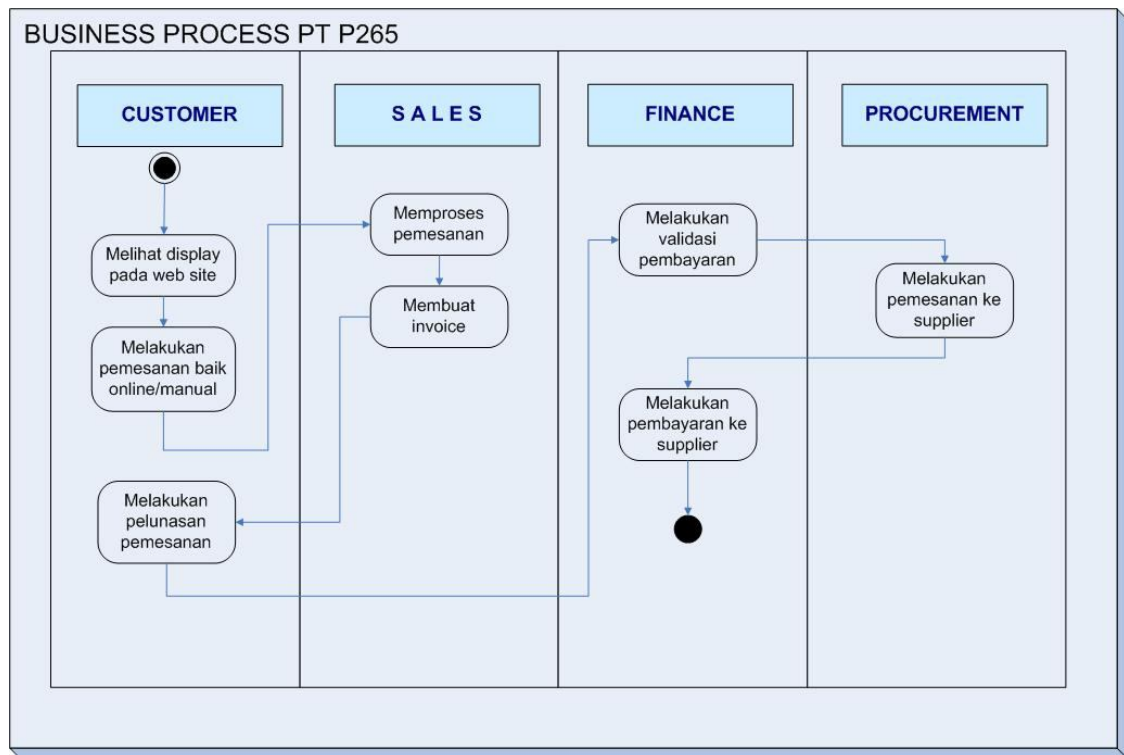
BUSINESS PROCESS PT P265

CUSTOMER

Melihat display pada web site

Melakukan pemesanan baik online/manual

Melakukan pelunasan pemesanan

S A L E S

Memproses pemesanan

Membuat invoice

FINANCE

Melakukan validasi pembayaran

Melakukan pembayaran ke supplier

PROCUREMENT

Melakukan pemesanan ke supplier